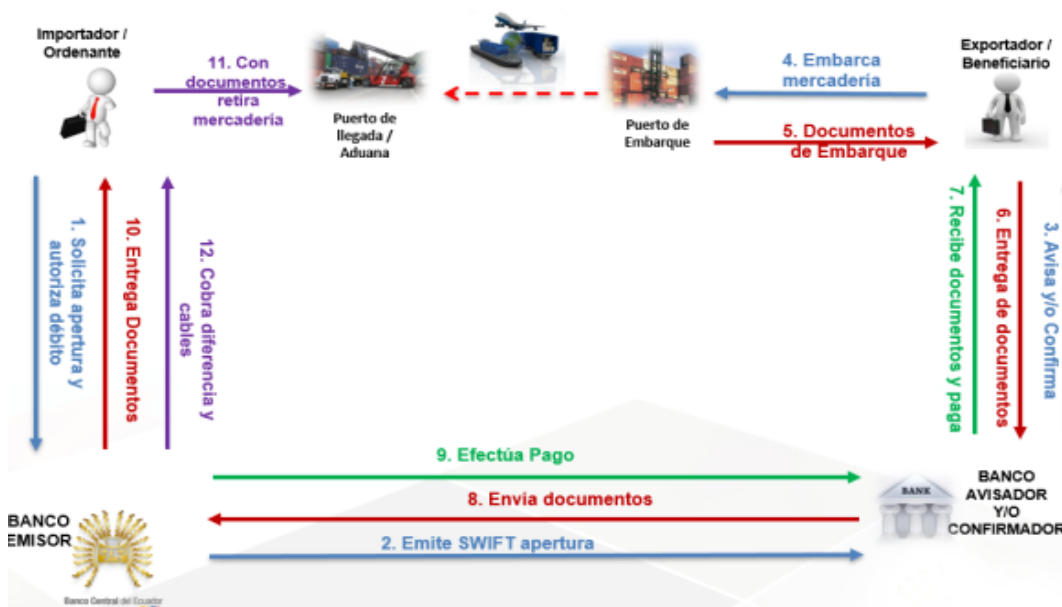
Importador / Ordenante

11. Con documentos retira mercadería

Puerto de llegada / Aduana

Puerto de Embarque

4. Embarca mercadería

Exportador / Beneficiario

5. Documentos de Embarque

1. Solicita apertura y autoriza débito

10. Entrega Documentos

12. Cobra diferencia y cables

7. Recibe documentos y paga

6. Entrega de documentos

3. Avisa y/o Confirma

9. Efectúa Pago

8. Envia documentos

2. Emite SWIFT apertura

BANCO EMISOR

Banco Central del Ecuador

BANK

BANCO AVISADOR Y/O CONFIRMADOR